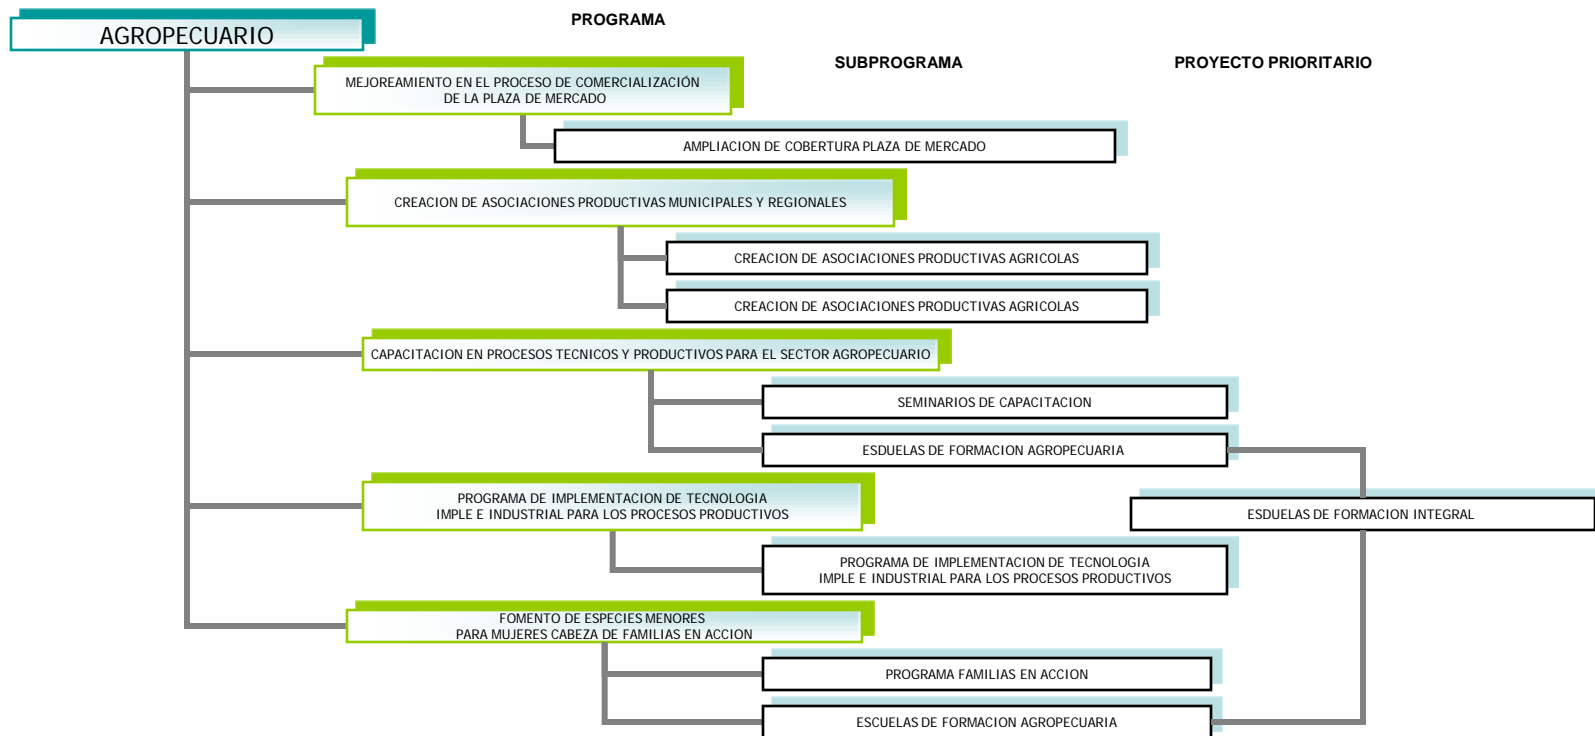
AGROPECUARIO

PROGRAMA

SUBPROGRAMA

PROYECTO PRIORITARIO

MEJOREAMIENTO EN EL PROCESO DE COMERCIALIZACIÓN DE LA PLAZA DE MERCADO

AMPLIACION DE COBERTURA PLAZA DE MERCADO

CREACION DE ASOCIACIONES PRODUCTIVAS MUNICIPALES Y REGIONALES

CREACION DE ASOCIACIONES PRODUCTIVAS AGRICOLAS

CREACION DE ASOCIACIONES PRODUCTIVAS AGRICOLAS

CAPACITACION EN PROCESOS TECNICOS Y PRODUCTIVOS PARA EL SECTOR AGROPECUARIO

SEMINARIOS DE CAPACITACION

ESDUELAS DE FORMACION AGROPECUARIA

PROGRAMA DE IMPLEMENTACION DE TECNOLOGIA IMPLE E INDUSTRIAL PARA LOS PROCESOS PRODUCTIVOS

ESDUELAS DE FORMACION INTEGRAL

PROGRAMA DE IMPLEMENTACION DE TECNOLOGIA IMPLE E INDUSTRIAL PARA LOS PROCESOS PRODUCTIVOS

FOMENTO DE ESPECIES MENORES PARA MUJERES CABEZA DE FAMILIAS EN ACCION

PROGRAMA FAMILIAS EN ACCION

ESCUELAS DE FORMACION AGROPECUARIA